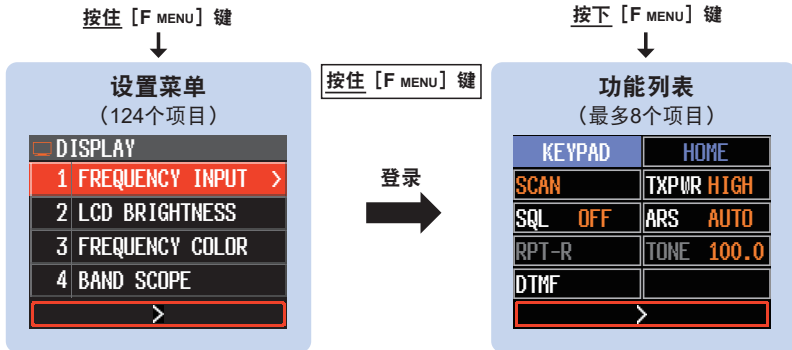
按住［F MENU］键

设置菜单
（124个项目）

DISPLAY
1 FREQUENCY INPUT >
2 LCD BRIGHTNESS
3 FREQUENCY COLOR
4 BAND SCOPE
>

按住［F MENU］键

登录

按下［F MENU］键

功能列表
（最多8个项目）

| KEYPAD | HOME |
|---|---|
| SCAN | TXPWR HIGH |
| SQL OFF | ARS AUTO |
| RPT-R | TONE 100.0 |
| DTMF | |

>